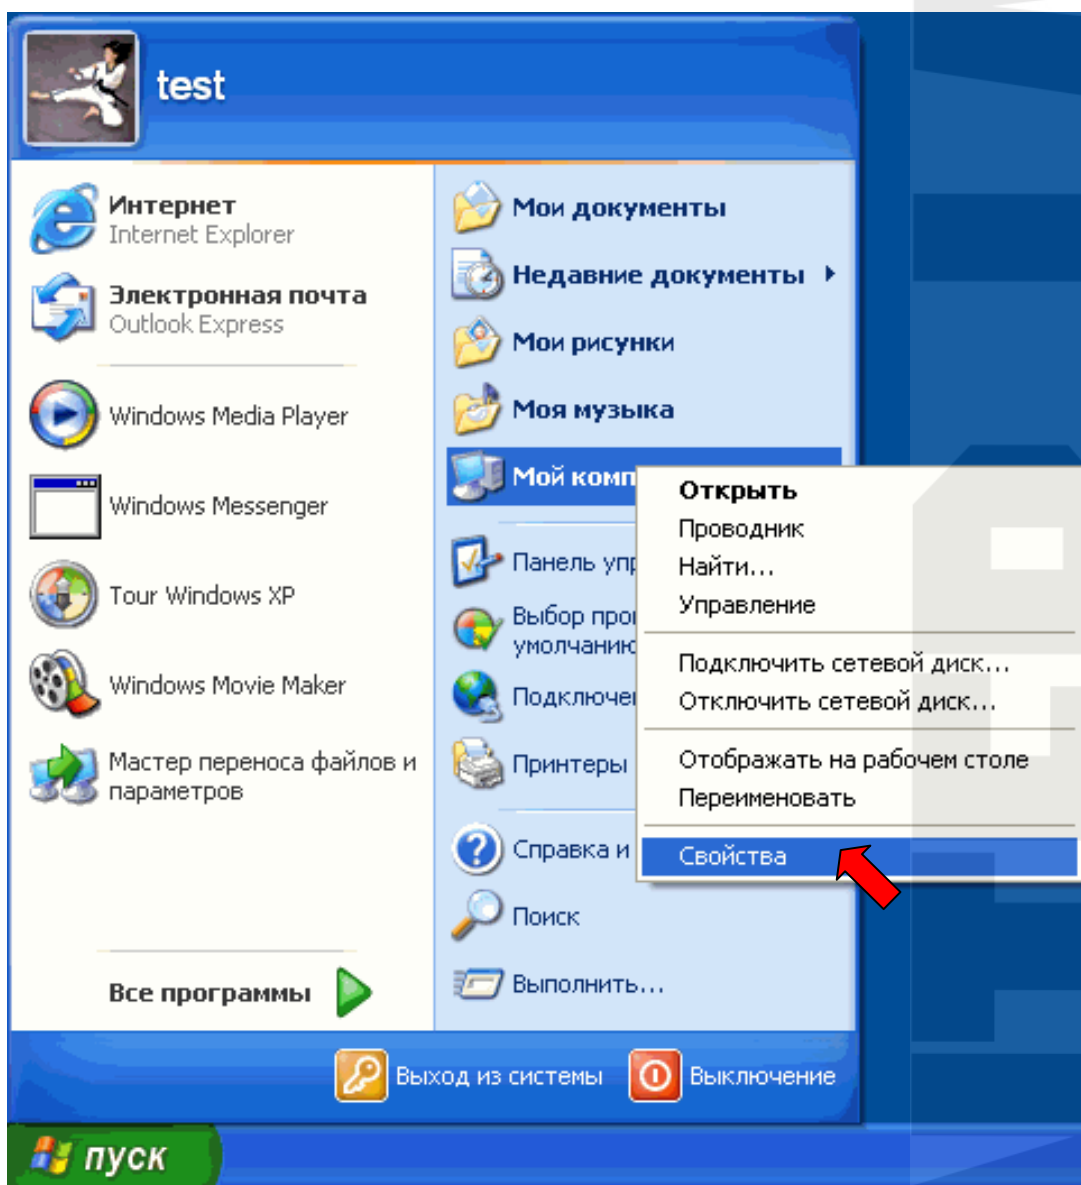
test

Интернет
Internet Explorer

Электронная почта
Outlook Express

Windows Media Player

Windows Messenger

Tour Windows XP

Windows Movie Maker

Мастер переноса файлов и параметров

Все программы

Мои документы

Недавние документы

Мои рисунки

Моя музыка

Мой комп

Панель упр

Выбор про умолчани

Подключе

Принтеры

Справка и

Поиск

Выполнить...

Открыть
Проводник
Найти...
Управление

Подключить сетевой диск...
Отключить сетевой диск...

Отображать на рабочем столе
Переименовать

Свойства

Выход из системы

Выключение

пуск